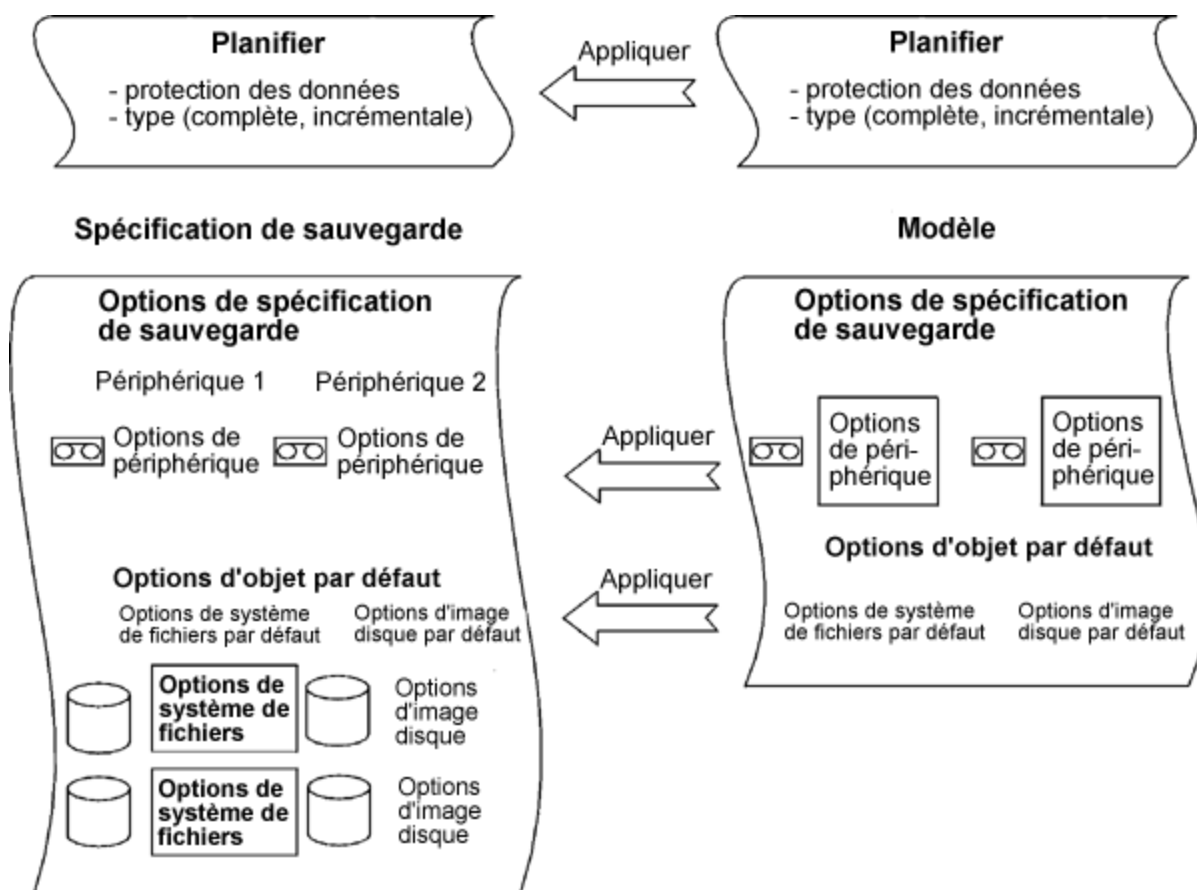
Planifier
- protection des données
- type (complète, incrémentale)

Appliquer

Planifier
- protection des données
- type (complète, incrémentale)

Spécification de sauvegarde

Modèle

Options de spécification de sauvegarde

Périphérique 1 Périphérique 2

Options de périphérique

Options de périphérique

Options d'objet par défaut

Options de système de fichiers par défaut

Options d'image disque par défaut

Options de système de fichiers

Options d'image disque

Options de système de fichiers

Options d'image disque

Appliquer

Appliquer

Options de spécification de sauvegarde

Options de périphérique

Options de périphérique

Options d'objet par défaut

Options de système de fichiers par défaut

Options d'image disque par défaut